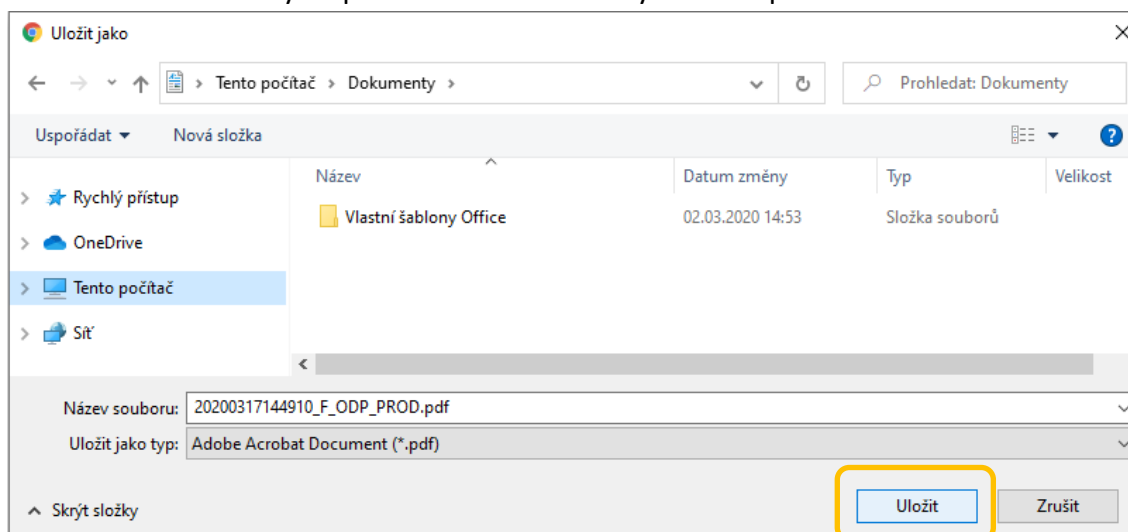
Uložit jako

Tento počítač > Dokumenty >

Prohledat: Dokumenty

Uspořádat ▾ Nová složka

| Název | Datum změny | Typ | Velikost |
|---|---|---|---|
| Vlastní šablony Office | 02.03.2020 14:53 | Složka souborů | |

Rychlý přístup
OneDrive
Tento počítač
Síť

Název souboru: 20200317144910_F_ODP_PROD.pdf
Uložit jako typ: Adobe Acrobat Document (*.pdf)

Skrýt složky

Uložit
Zrušit